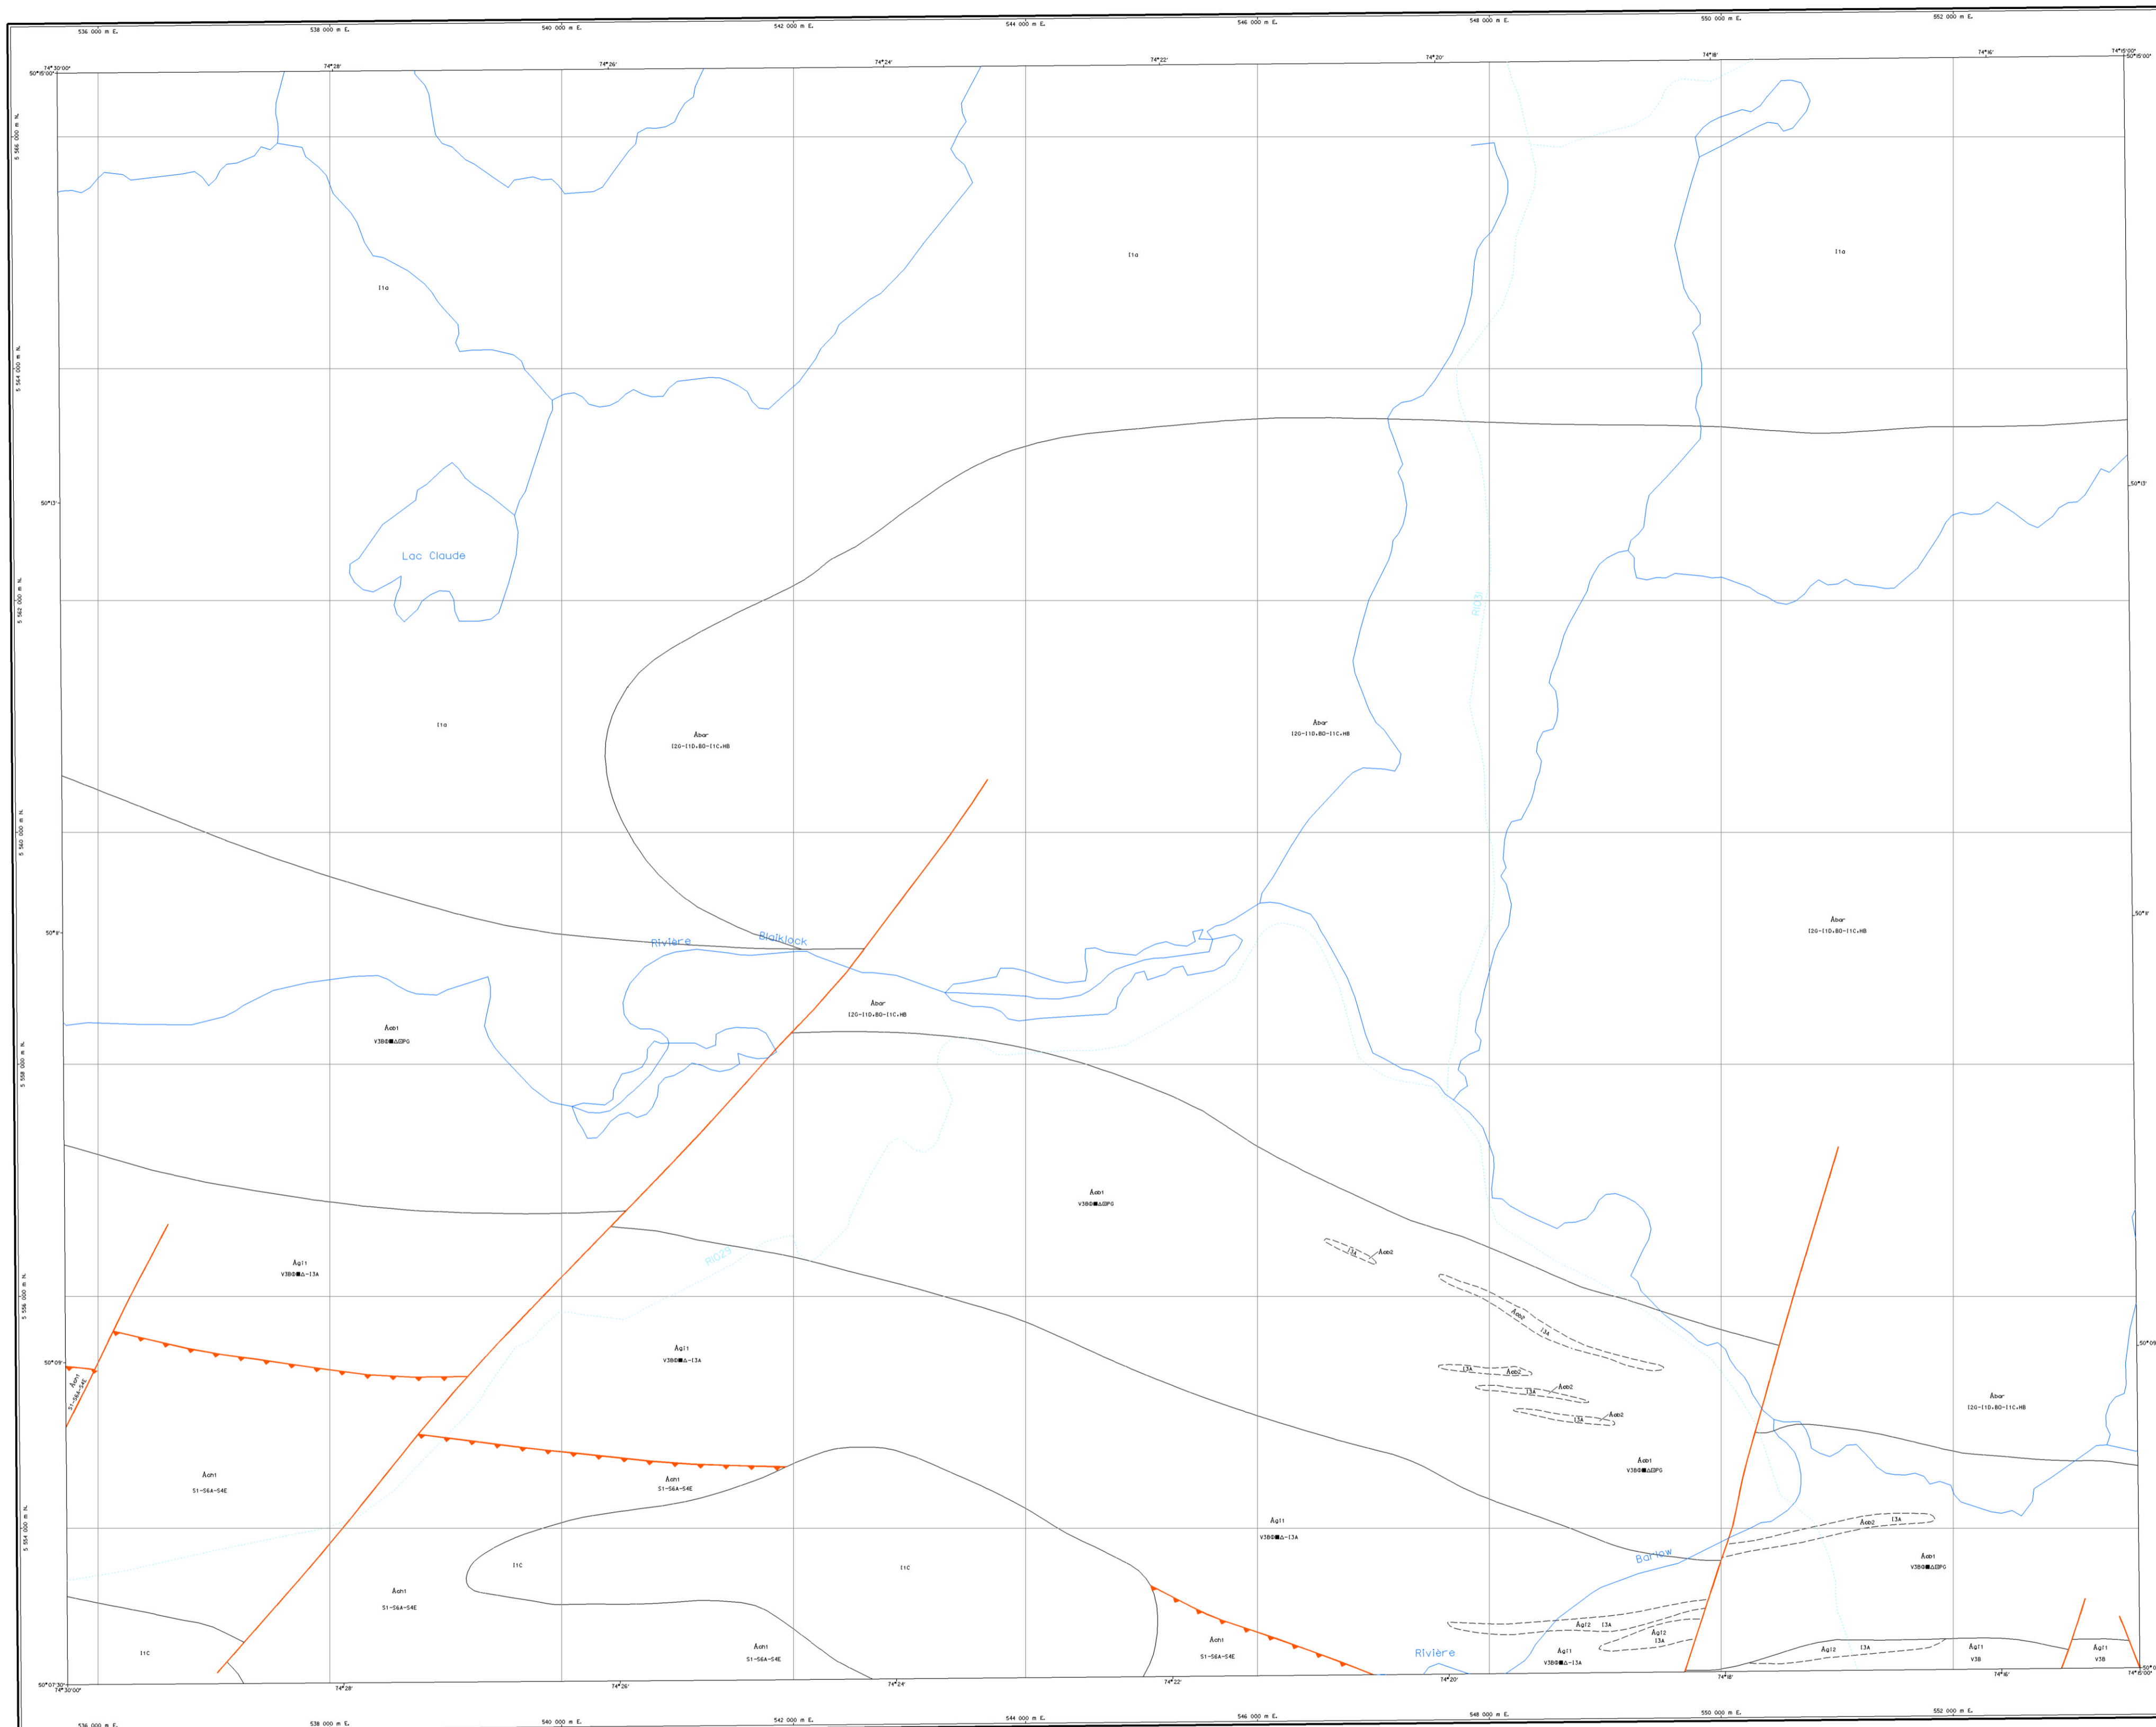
536 000 m E. 538 000 m E. 540 000 m E. 542 000 m E. 544 000 m E. 546 000 m E. 548 000 m E. 550 000 m E. 552 000 m E.

74°30'00" 74°28' 74°26' 74°24' 74°22' 74°20' 74°18' 74°16' 74°15'00"

50°15'00" 50°15'00"

5 566 000 m N.
5 564 000 m N.
5 562 000 m N.
5 560 000 m N.
5 558 000 m N.
5 556 000 m N.
5 554 000 m N.

50°13' 50°13'
50°11' 50°11'
50°09' 50°09'

I1a
I1a
I1a
I1a

Lac Claude

Abar
I2G-I1D,BO-I1C,HB

Abar
I2G-I1D,BO-I1C,HB

Abar
I2G-I1D,BO-I1C,HB

Abar
I2G-I1D,BO-I1C,HB

Abar
I2G-I1D,BO-I1C,HB

Rivière Blaiklock

Rioux

Aob1
V3B■△PG

Aob1
V3B■△PG

Aob1
V3B■△PG

Aob1
V3B■△PG

Agl1
V3B■△-I3A

Agl1
V3B■△-I3A

Agl1
V3B■△-I3A

Agl1
V3B■△-I3A

Rioux

I3A Aob2
Aob2 I3A
I3A Aob2
I3A Aob2
I3A Aob2
Aob2 I3A

Ach1
S1-S6A-S4E

Ach1
S1-S6A-S4E

Ach1
S1-S6A-S4E

Ach1
S1-S6A-S4E

Ach1
S1-S6A-S4E

Ach1
S1-S6A-S4E

I1C
I1C
I1C

Barlow
Rivière

Agl2 I3A
Agl2
I3A
Agl2 I3A

Agl1
V3B
Agl1
V3B

50°07'30" 50°07'30"
74°30'00" 74°28' 74°26' 74°24' 74°22' 74°20' 74°18' 74°16' 74°15'00"

536 000 m E. 538 000 m E. 540 000 m E. 542 000 m E. 544 000 m E. 546 000 m E. 548 000 m E. 550 000 m E. 552 000 m E.